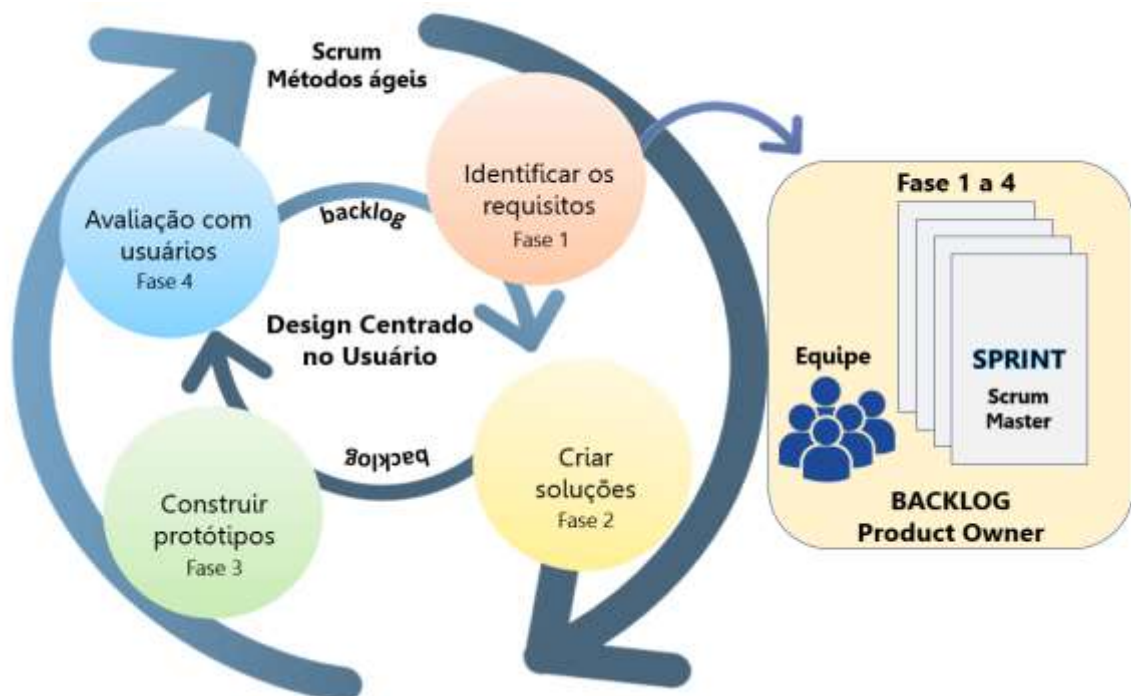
Scrum
Métodos ágeis

Identificar os requisitos
Fase 1

backlog

Avaliação com usuários
Fase 4

Design Centrado no Usuário

backlog

Criar soluções
Fase 2

Construir protótipos
Fase 3

Fase 1 a 4

Equipe

SPRINT
Scrum Master

BACKLOG
Product Owner